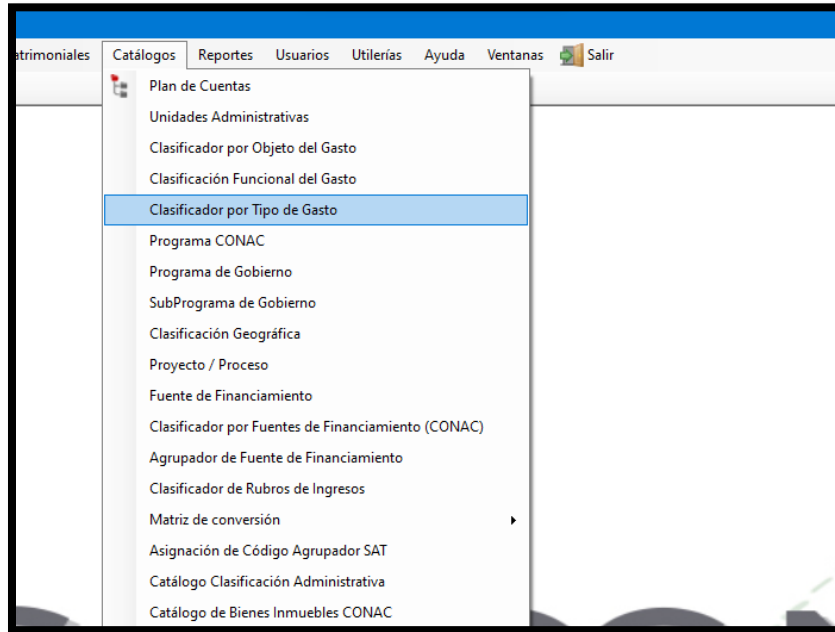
atrimoniales Catálogos Reportes Usuarios Utilerías Ayuda Ventanas Salir

Plan de Cuentas
Unidades Administrativas
Clasificador por Objeto del Gasto
Clasificación Funcional del Gasto
Clasificador por Tipo de Gasto
Programa CONAC
Programa de Gobierno
SubPrograma de Gobierno
Clasificación Geográfica
Proyecto / Proceso
Fuente de Financiamiento
Clasificador por Fuentes de Financiamiento (CONAC)
Agrupador de Fuente de Financiamiento
Clasificador de Rubros de Ingresos
Matriz de conversión
Asignación de Código Agrupador SAT
Catálogo Clasificación Administrativa
Catálogo de Bienes Inmuebles CONAC